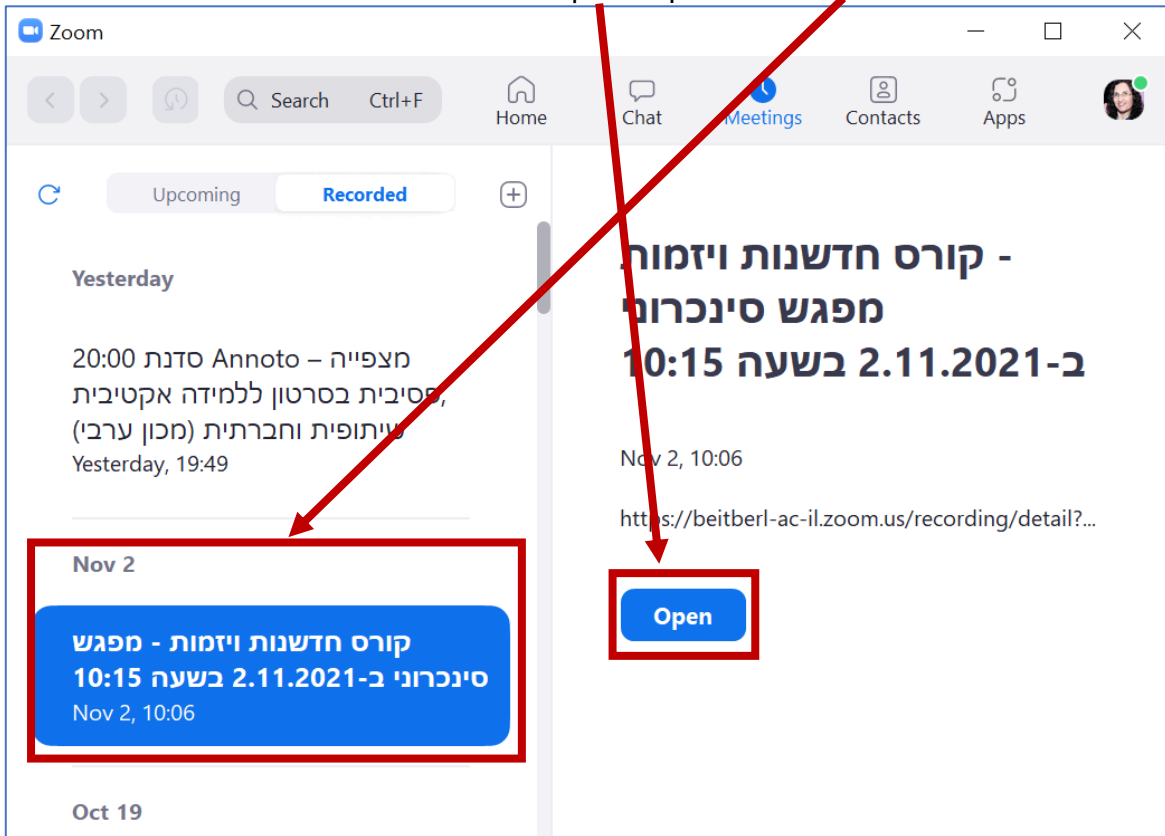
Zoom

Search Ctrl+F

Home Chat Meetings Contacts Apps

Upcoming Recorded

Yesterday

מצפייה – Annoto סדנת 20:00 פסיבית בסרטון ללמידה אקטיבית, שיתופית וחברתית (מכון ערבי)
Yesterday, 19:49

Nov 2

קורס חדשנות ויזמות - מפגש סינכרוני ב-2.11.2021 בשעה 10:15
Nov 2, 10:06

Oct 19

קורס חדשנות ויזמות - מפגש סינכרוני ב-2.11.2021 בשעה 10:15

Nov 2, 10:06

https://beitberl-ac-il.zoom.us/recording/detail?...

Open